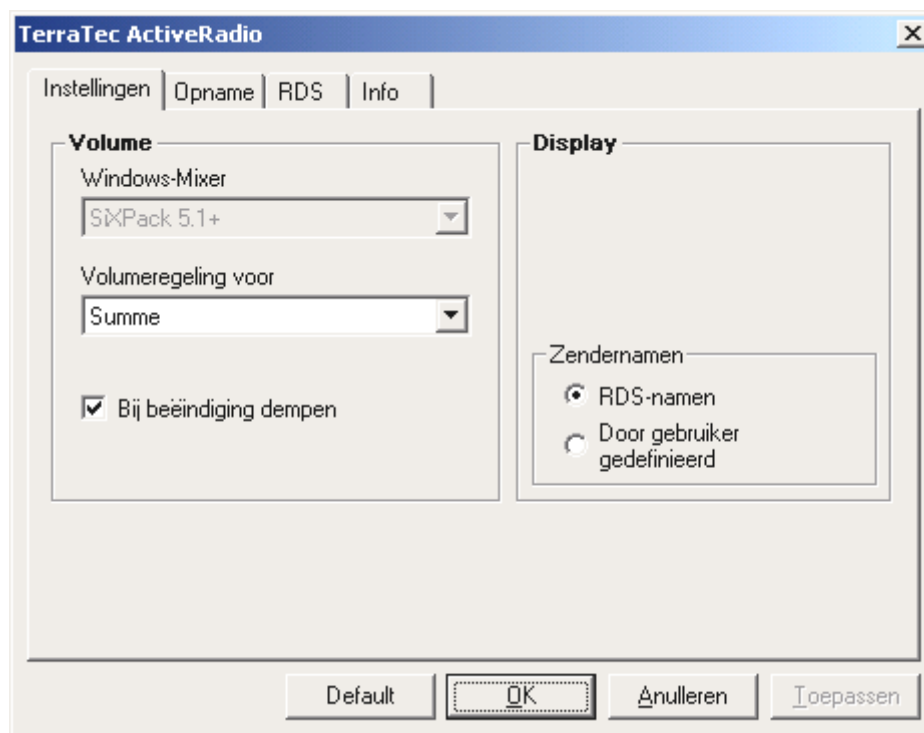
TerraTec ActiveRadio

X

Instellingen | Opname | RDS | Info

Volume

Windows-Mixer

SiXPack 5.1+

Volumeregeling voor

Summe

Bij beëindiging dempen

Display

Zendernamen

RDS-namen

Door gebruiker gedefinieerd

Default

OK

Anulleren

Toepassen